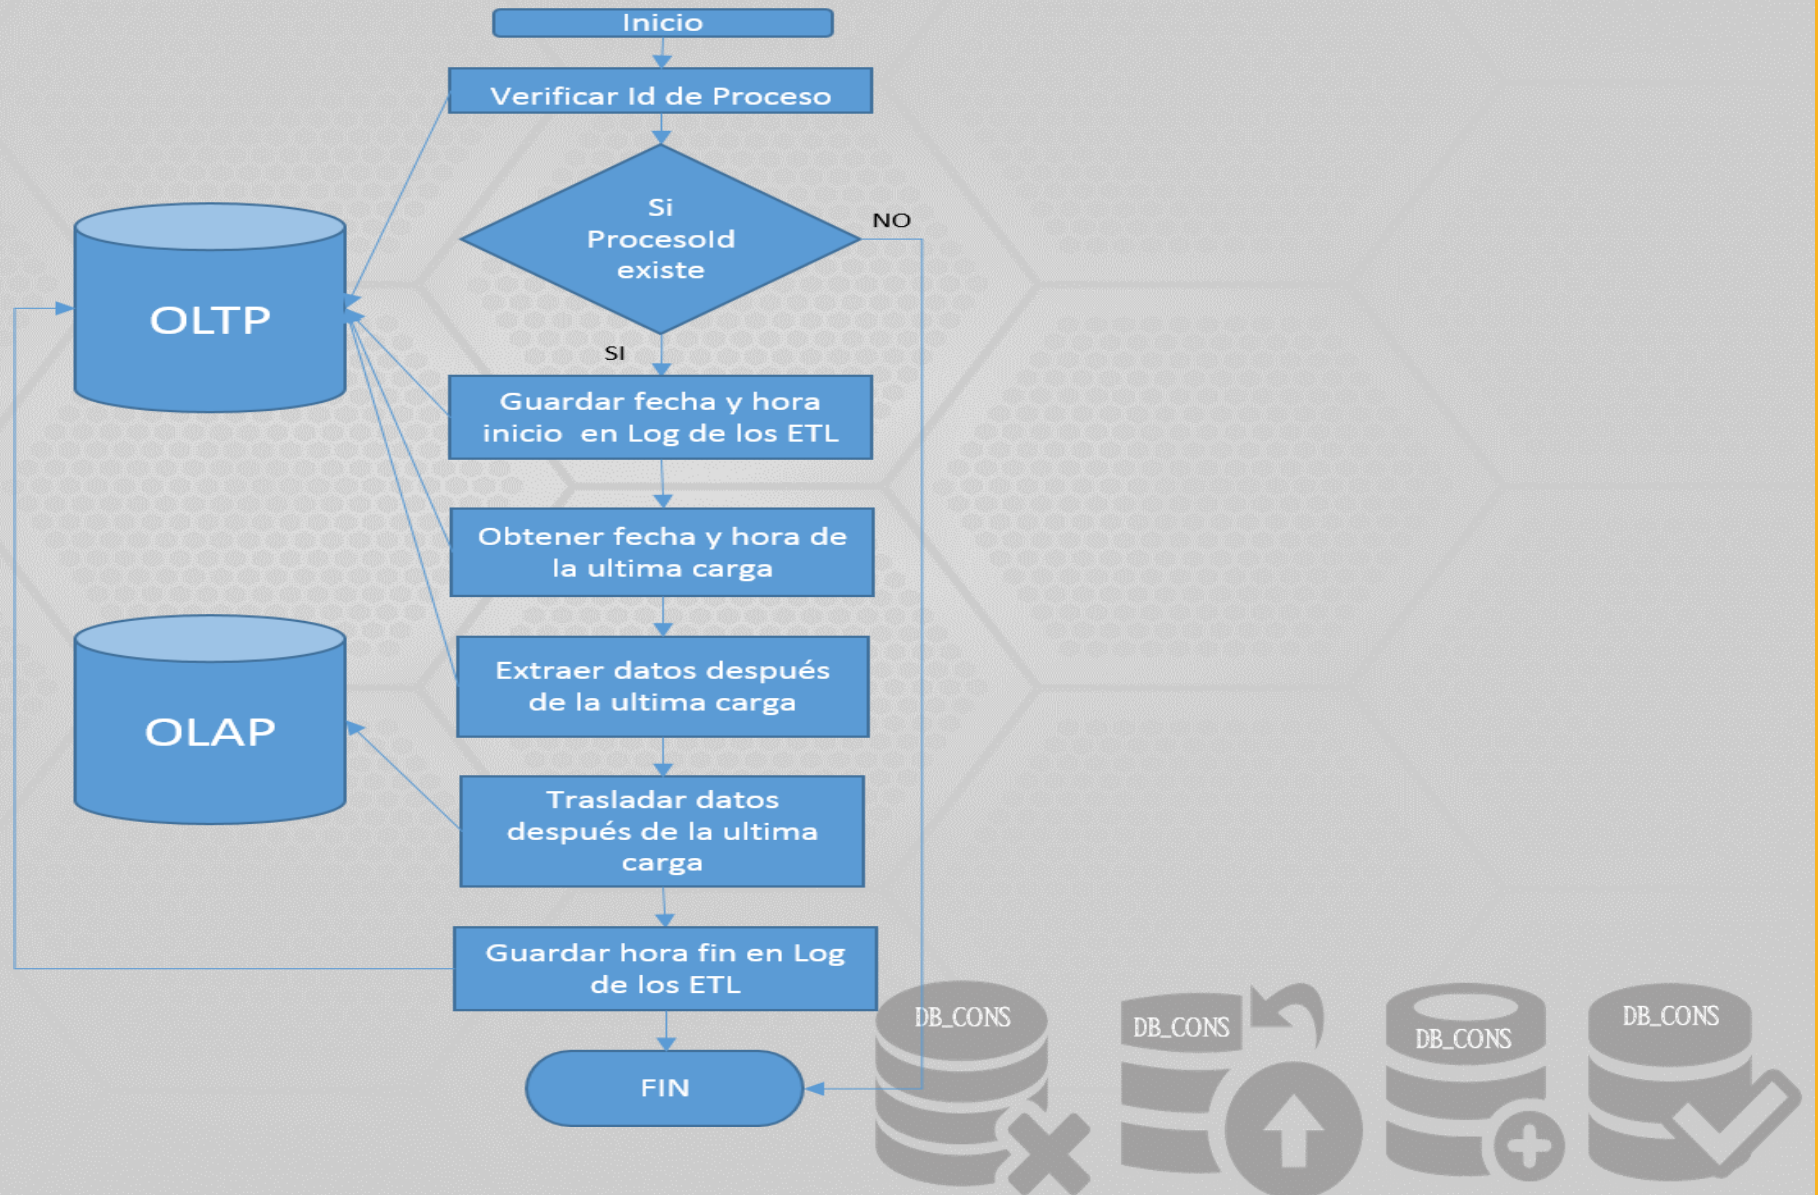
Inicio

Verificar Id de Proceso

Si ProcesoId existe

NO

SI

OLTP

Guardar fecha y hora inicio en Log de los ETL

Obtener fecha y hora de la ultima carga

OLAP

Extraer datos después de la ultima carga

Trasladar datos después de la ultima carga

Guardar hora fin en Log de los ETL

FIN

DB_CONS

DB_CONS

DB_CONS

DB_CONS